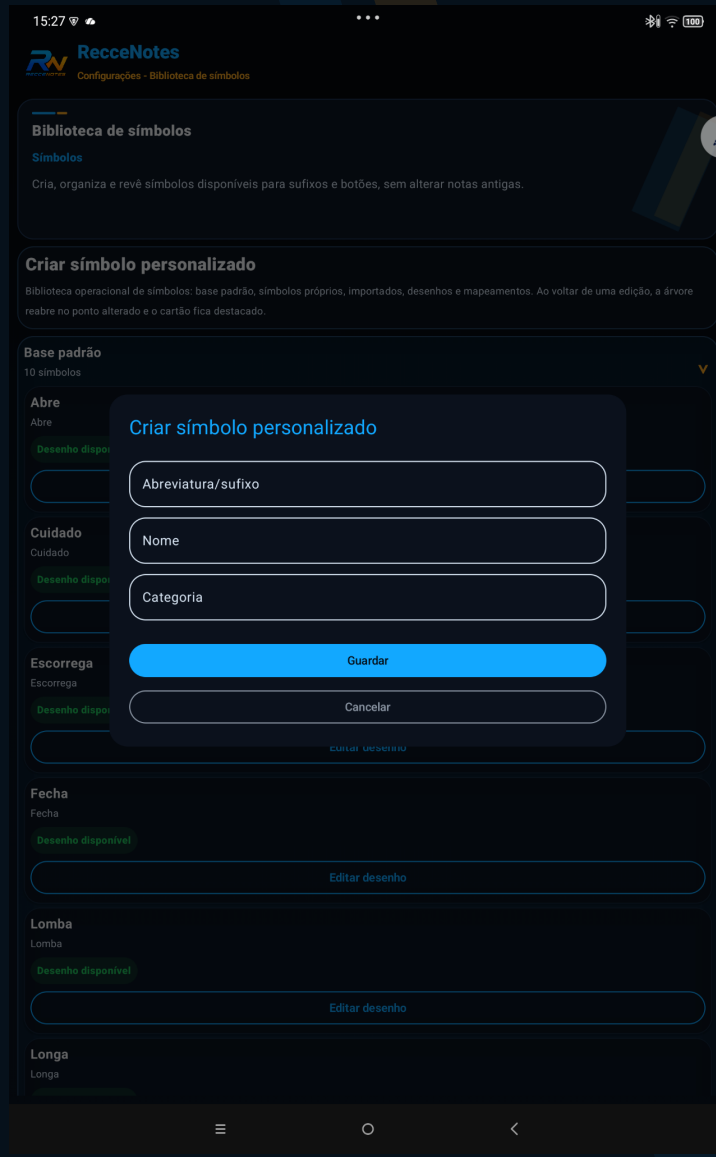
15:27

RecceNotes
Configurações - Biblioteca de símbolos

Biblioteca de símbolos
Símbolos
Cria, organiza e revê símbolos disponíveis para sufixos e botões, sem alterar notas antigas.

Criar símbolo personalizado
Biblioteca operacional de símbolos: base padrão, símbolos próprios, importados, desenhos e mapeamentos. Ao voltar de uma edição, a árvore reabre no ponto alterado e o cartão fica destacado.

Base padrão
10 símbolos

Abre
Abre
Desenho dispo

Cuidado
Cuidado
Desenho dispo

Escorrega
Escorrega
Desenho dispo
Editar desenho

Fecha
Fecha
Desenho disponível
Editar desenho

Lomba
Lomba
Desenho disponível
Editar desenho

Longa
Longa

Criar símbolo personalizado
Abreviatura/sufixo
Nome
Categoria
Guardar
Cancelar